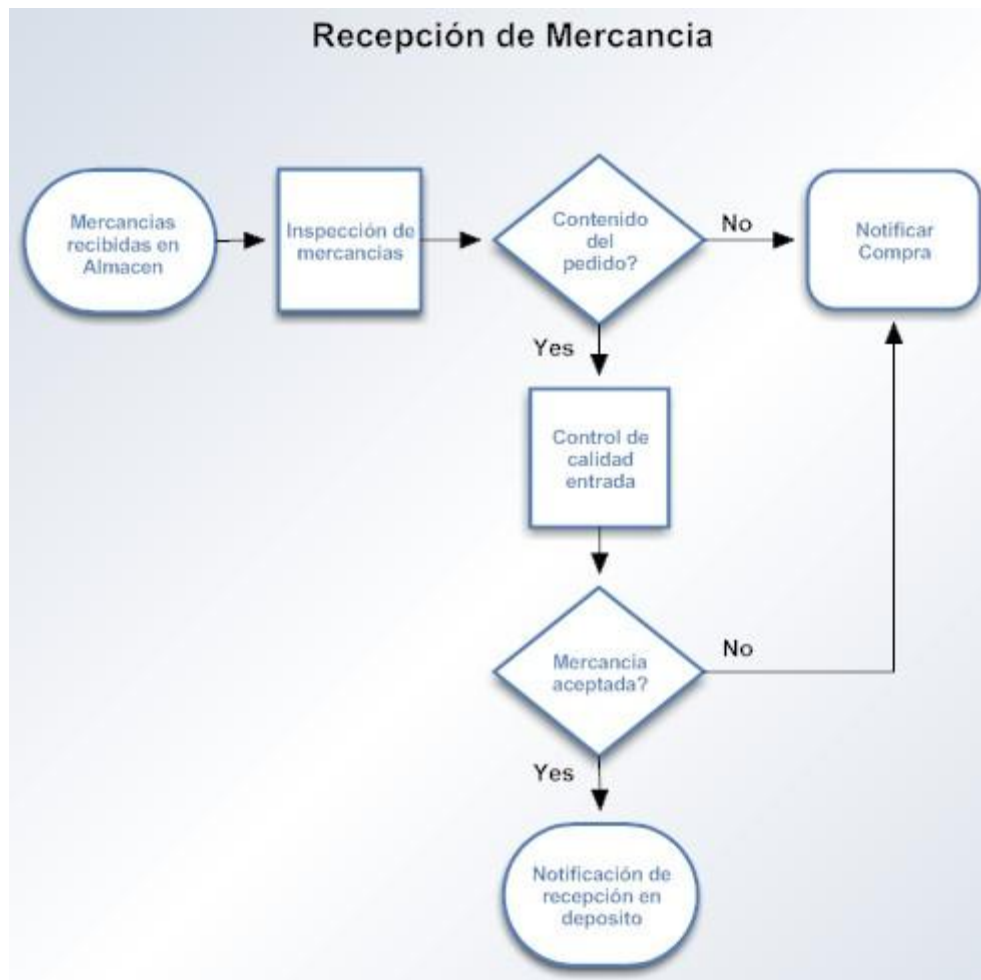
Recepción de Mercancia

Mercancias recibidas en Almacen

Inspección de mercancias

Contenido del pedido?

No

Notificar Compra

Yes

Control de calidad entrada

Mercancia aceptada?

No

Yes

Notificación de recepción en deposito